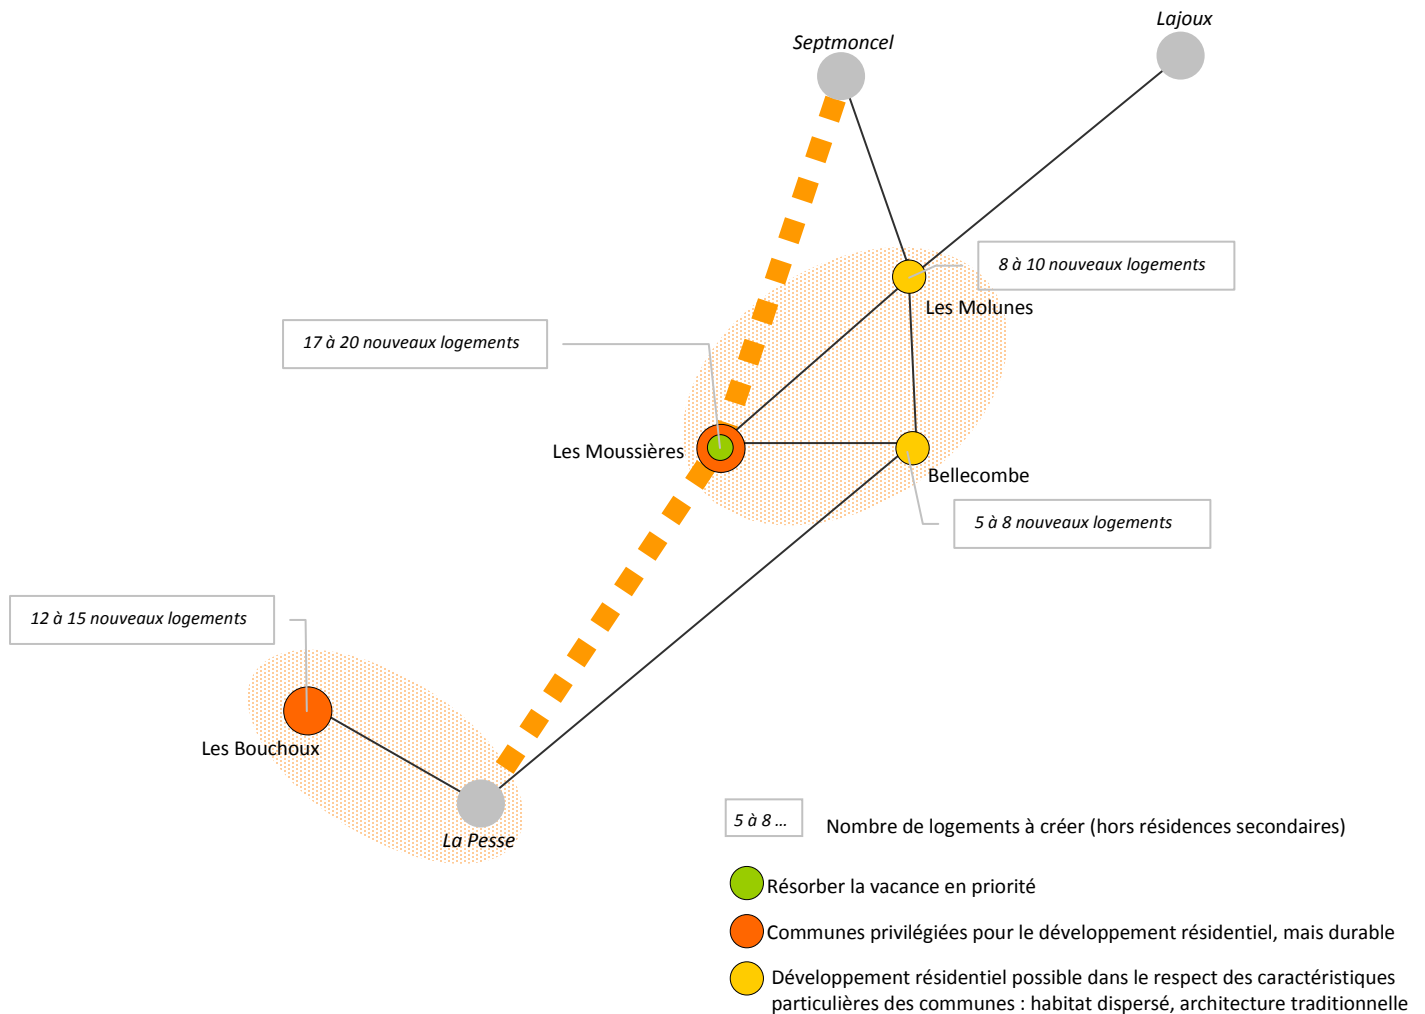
Lajoux

Septmoncel

8 à 10 nouveaux logements

Les Molunes

17 à 20 nouveaux logements

Les Moussières

Bellecombe

5 à 8 nouveaux logements

12 à 15 nouveaux logements

Les Bouchoux

La Pesse

5 à 8 … Nombre de logements à créer (hors résidences secondaires)

Résorber la vacance en priorité

Communes privilégiées pour le développement résidentiel, mais durable

Développement résidentiel possible dans le respect des caractéristiques particulières des communes : habitat dispersé, architecture traditionnelle